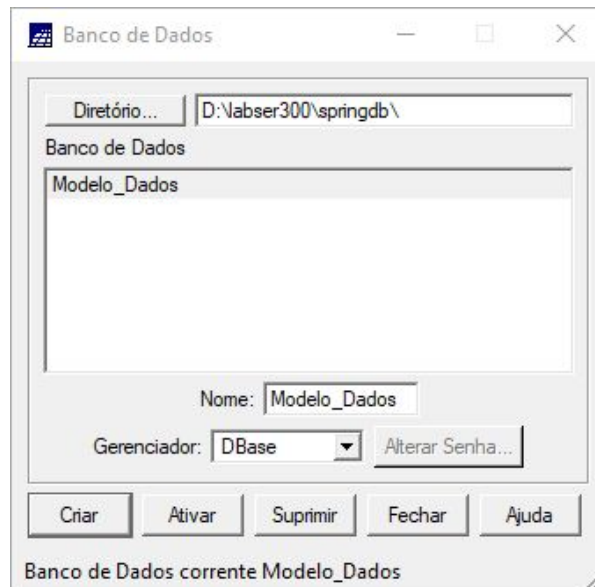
Banco de Dados

Diretório... D:\labser300\springdb\

Banco de Dados

Modelo_Dados

Nome: Modelo_Dados

Gerenciador: DBase

Alterar Senha...

Criar Ativar Suprimir Fechar Ajuda

Banco de Dados corrente Modelo_Dados